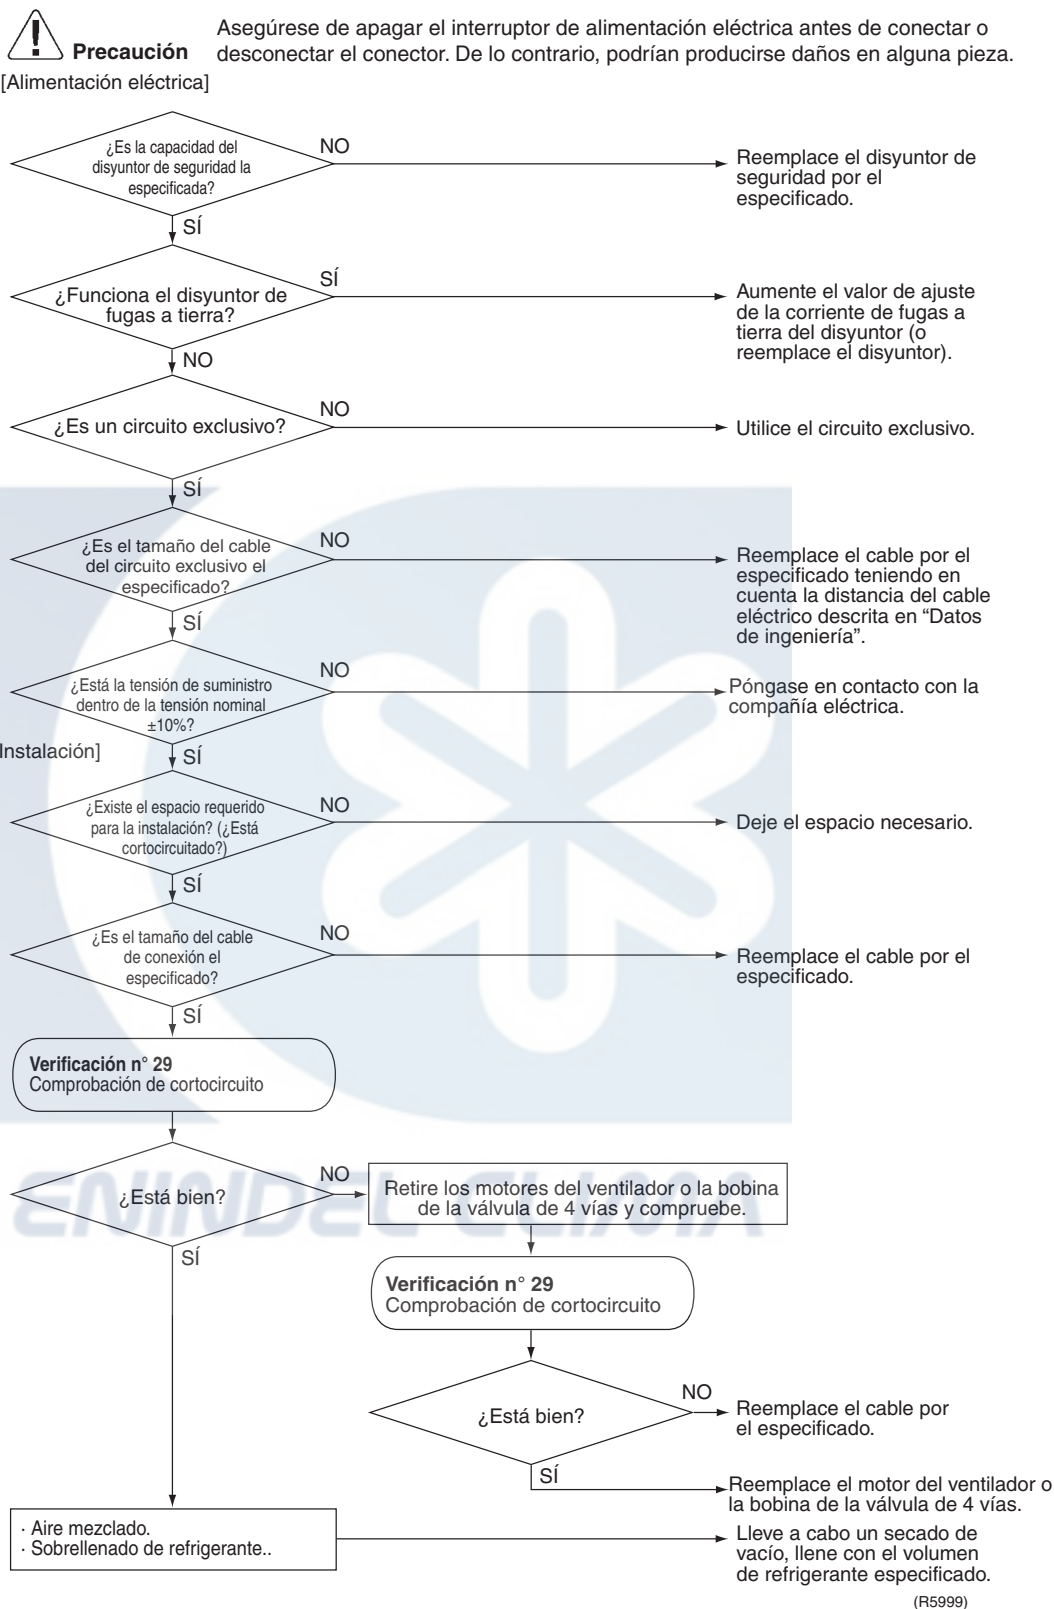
Precaución

Asegúrese de apagar el interruptor de alimentación eléctrica antes de conectar o desconectar el conector. De lo contrario, podrían producirse daños en alguna pieza.

[Alimentación eléctrica]

¿Es la capacidad del disyuntor de seguridad la especificada?

NO

Reemplace el disyuntor de seguridad por el especificado.

SÍ

¿Funciona el disyuntor de fugas a tierra?

SÍ

Aumente el valor de ajuste de la corriente de fugas a tierra del disyuntor (o reemplace el disyuntor).

NO

¿Es un circuito exclusivo?

NO

Utilice el circuito exclusivo.

SÍ

¿Es el tamaño del cable del circuito exclusivo el especificado?

NO

Reemplace el cable por el especificado teniendo en cuenta la distancia del cable eléctrico descrita en "Datos de ingeniería".

SÍ

¿Está la tensión de suministro dentro de la tensión nominal ±10%?

NO

Póngase en contacto con la compañía eléctrica.

Instalación]

SÍ

¿Existe el espacio requerido para la instalación? (¿Está cortocircuitado?)

NO

Deje el espacio necesario.

SÍ

¿Es el tamaño del cable de conexión el especificado?

NO

Reemplace el cable por el especificado.

SÍ

Verificación n° 29
Comprobación de cortocircuito

¿Está bien?

NO

Retire los motores del ventilador o la bobina de la válvula de 4 vías y compruebe.

SÍ

Verificación n° 29
Comprobación de cortocircuito

¿Está bien?

NO

Reemplace el cable por el especificado.

SÍ

Reemplace el motor del ventilador o la bobina de la válvula de 4 vías.

· Aire mezclado.
· Sobrellenado de refrigerante..

Lleve a cabo un secado de vacío, llene con el volumen de refrigerante especificado.

(R5999)

ENINDEL CLIMA